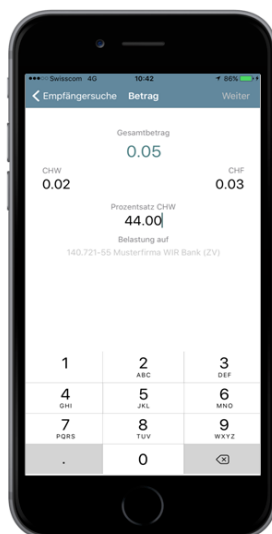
Swisscom 4G 10:42 86%

Empfängersuche Betrag Weiter

Gesamtbetrag
0.05

CHW
0.02

CHF
0.03

Prozentsatz CHW
44.00

Belastung auf
140.721-55 Musterfirma WIR Bank (ZV)

1
2 ABC
3 DEF
4 GHI
5 JKL
6 MNO
7 PQRS
8 TUV
9 WXYZ
.
0